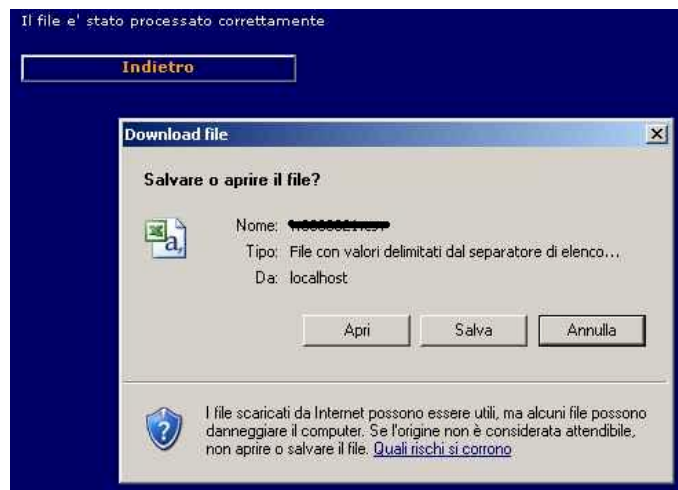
Il file e' stato processato correttamente

Indietro

Download file

Salvare o aprire il file?

Nome: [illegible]
Tipo: File con valori delimitati dal separatore di elenco...
Da: localhost

Apri | Salva | Annulla

I file scaricati da Internet possono essere utili, ma alcuni file possono danneggiare il computer. Se l'origine non è considerata attendibile, non aprire o salvare il file. Quali rischi si corrono